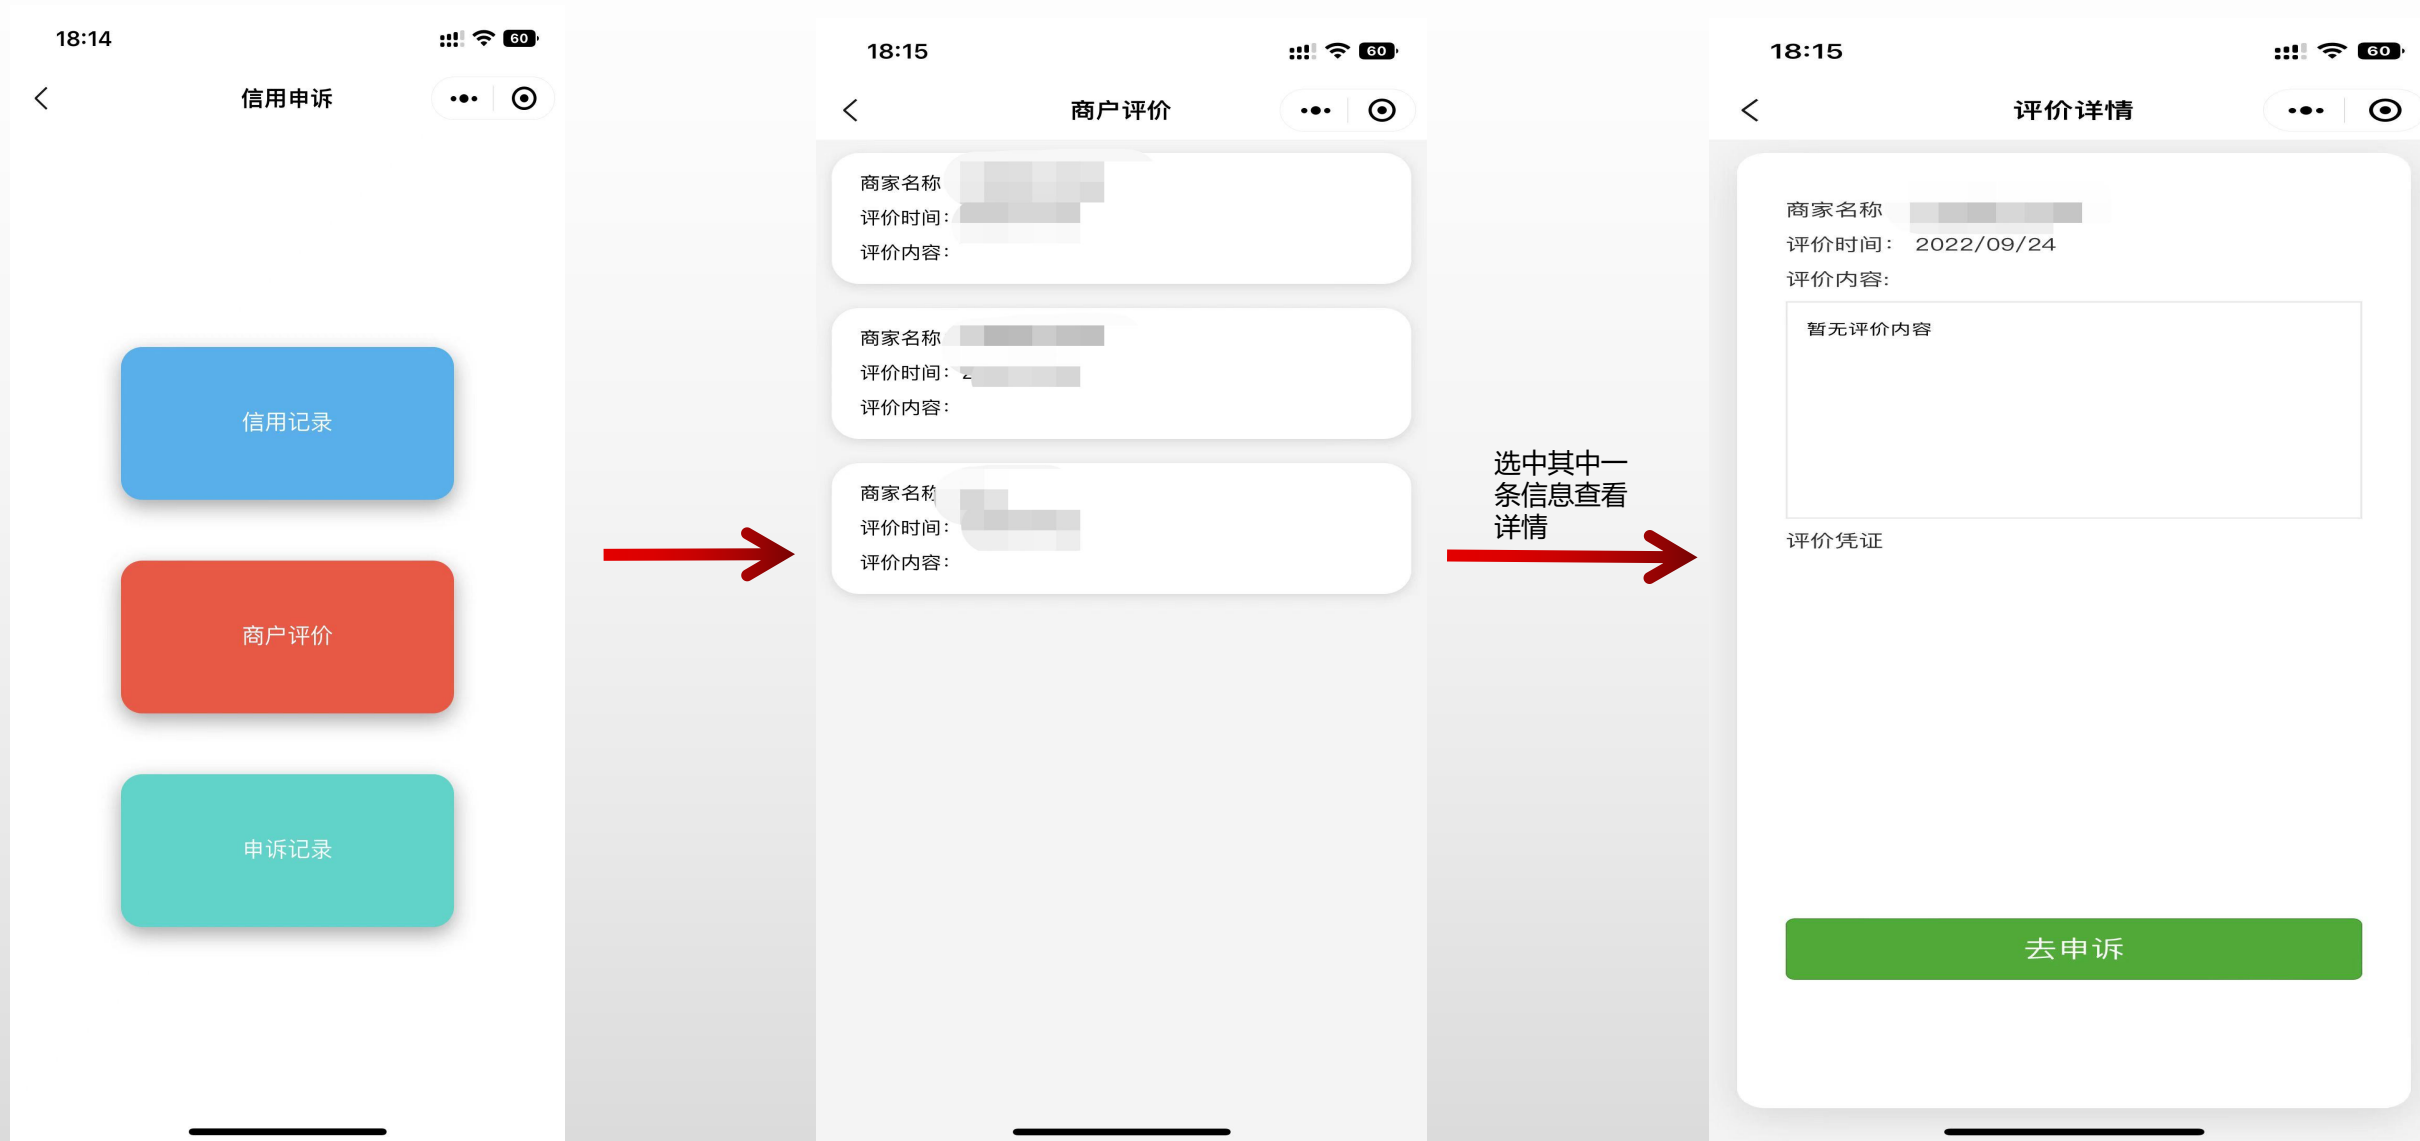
18:14

60

信用申诉

信用记录

商户评价

申诉记录

18:15

60

商户评价

商家名称 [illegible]
评价时间: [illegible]
评价内容:

商家名称 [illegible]
评价时间: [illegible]
评价内容:

商家名称 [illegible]
评价时间: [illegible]
评价内容:

选中其中一条信息查看详情

18:15

60

评价详情

商家名称 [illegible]
评价时间: 2022/09/24
评价内容:

暂无评价内容

评价凭证

去申诉